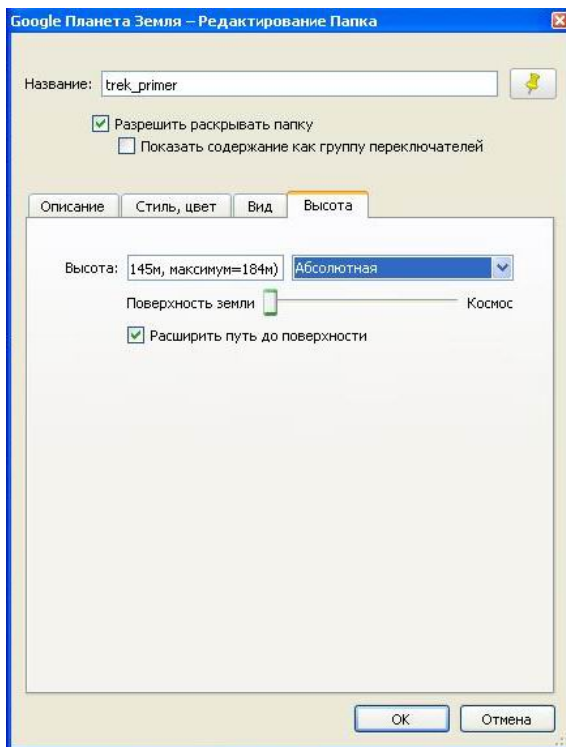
Google Планета Земля – Редактирование Папка

Название: trek_primer

Разрешить раскрывать папку

Показать содержание как группу переключателей

Описание | Стиль, цвет | Вид | Высота

Высота: 145м, максимум=184м) Абсолютная

Поверхность земли Космос

Расширить путь до поверхности

OK Отмена